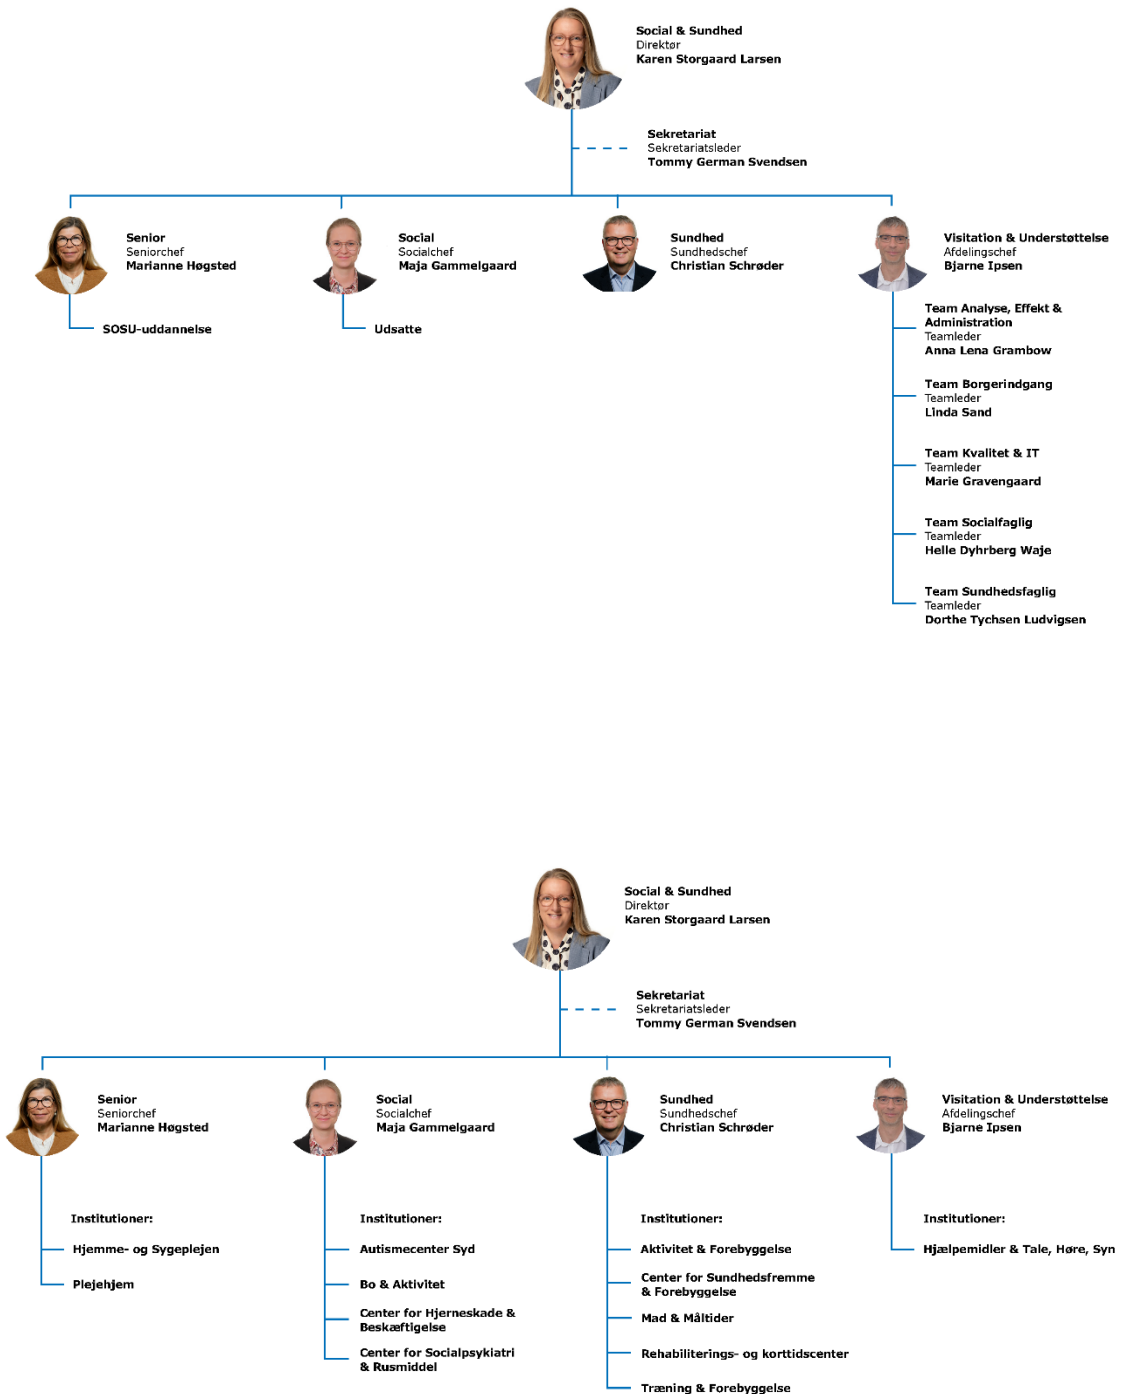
Social & Sundhed
Direktør
Karen Storgaard Larsen

Sekretariat
Sekretariatsleder
Tommy German Svendsen

Senior
Seniorchef
Marianne Høgsted

SOSU-uddannelse

Social
Socialchef
Maja Gammelgaard

Udsatte

Sundhed
Sundhedschef
Christian Schrøder

Visitation & Understøttelse
Afdelingschef
Bjarne Ipsen

Team Analyse, Effekt & Administration
Teamleder
Anna Lena Grambow

Team Borgerindgang
Teamleder
Linda Sand

Team Kvalitet & IT
Teamleder
Marie Gravengaard

Team Socialfaglig
Teamleder
Helle Dyhrberg Waje

Team Sundhedsfaglig
Teamleder
Dorthe Tychsen Ludvigsen

Social & Sundhed
Direktør
Karen Storgaard Larsen

Sekretariat
Sekretariatsleder
Tommy German Svendsen

Senior
Seniorchef
Marianne Høgsted

Institutioner:

Hjemme- og Sygeplejen

Plejehjem

Social
Socialchef
Maja Gammelgaard

Institutioner:

Autismecenter Syd

Bo & Aktivitet

Center for Hjerneskade & Beskæftigelse

Center for Socialpsykiatri & Rusmiddel

Sundhed
Sundhedschef
Christian Schrøder

Institutioner:

Aktivitet & Forebyggelse

Center for Sundhedsfremme & Forebyggelse

Mad & Måltider

Rehabiliterings- og korttidscenter

Træning & Forebyggelse

Visitation & Understøttelse
Afdelingschef
Bjarne Ipsen

Institutioner:

Hjælpemidler & Tale, Høre, Syn